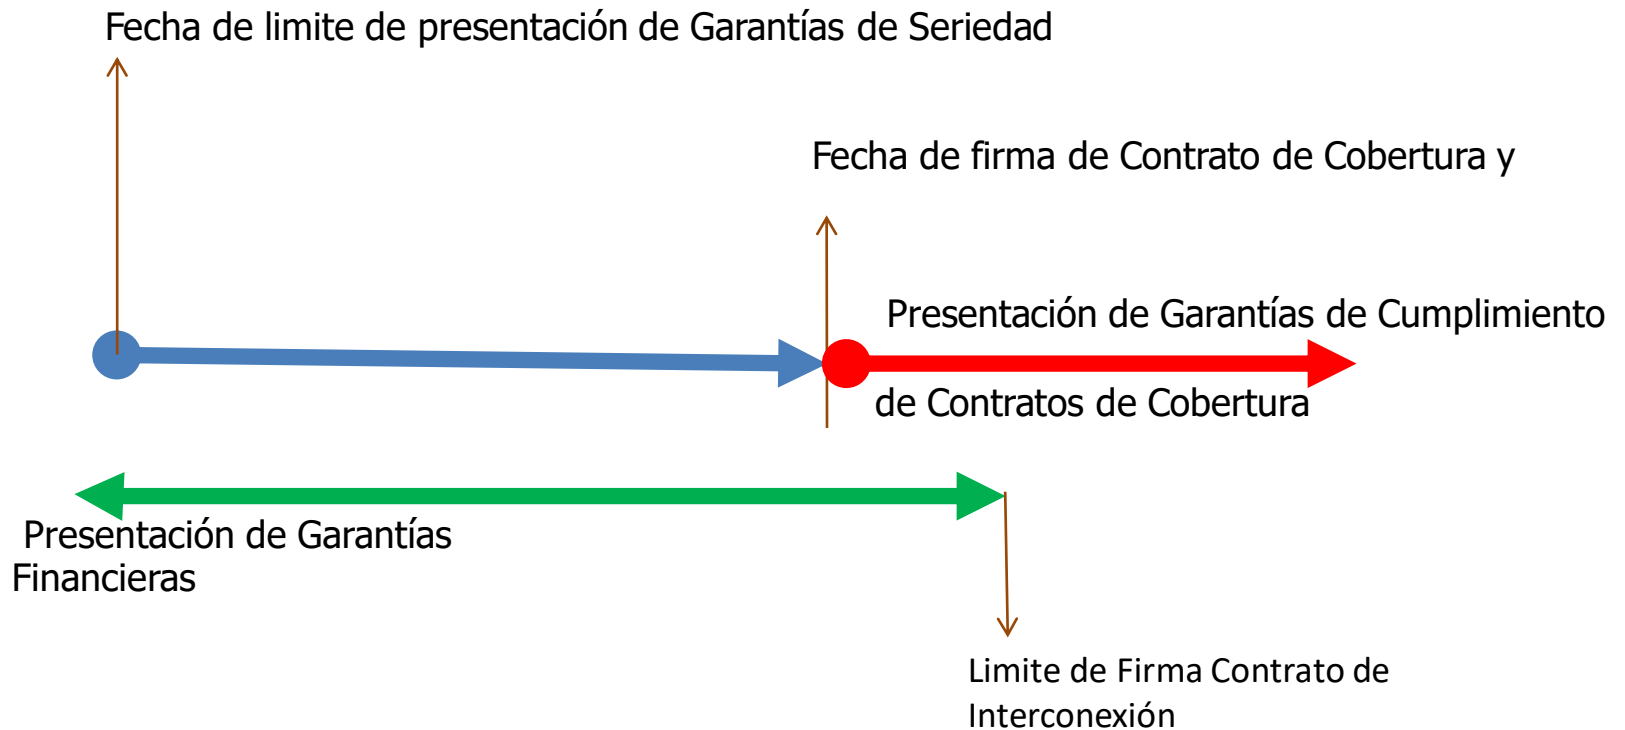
Fecha de limite de presentación de Garantías de Seriedad

Fecha de firma de Contrato de Cobertura y

Presentación de Garantías de Cumplimiento

de Contratos de Cobertura

Presentación de Garantías Financieras

Limite de Firma Contrato de Interconexión